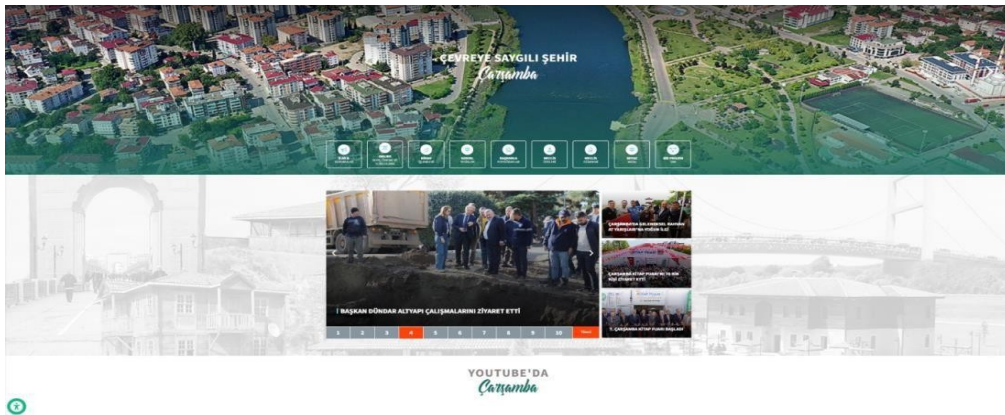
ÇEVREYE SAYGILI ŞEHİR
Çarşamba

BAŞKAN DÜNDAR ALTYAPI ÇALIŞMALARINI ZİYARET ETTİ

1 2 3 4 5 6 7 8 9 10 Tümü

ÇARŞAMBA'DA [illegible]

ÇARŞAMBA KİTAP FUARI'NI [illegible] KİŞİ ZİYARET ETTİ

7. ÇARŞAMBA KİTAP FUARI BAŞLADI

YOUTUBE'DA
Çarşamba